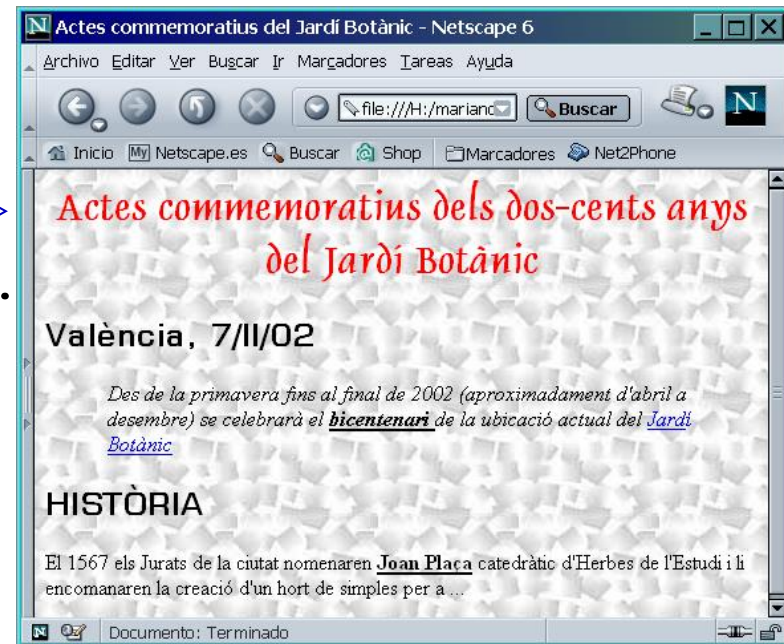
Actes commemoratius del Jardí Botànic - Netscape 6

Archivo Editar Ver Buscar Ir Marcadores Tareas Ayuda

file:///H:/mariano Buscar

Inicio Netscape.es Buscar Shop Marcadores Net2Phone

Actes commemoratius dels dos-cents anys del Jardí Botànic

València, 7/II/02

Des de la primavera fins al final de 2002 (aproximadament d'abril a desembre) se celebrarà el **bicentenari** de la ubicació actual del Jardí Botànic

HISTÒRIA

El 1567 els Jurats de la ciutat nomenaren **Joan Plaça** catedràtic d'Herbes de l'Estudi i li encomanaren la creació d'un hort de simples per a ...

Documento: Terminado